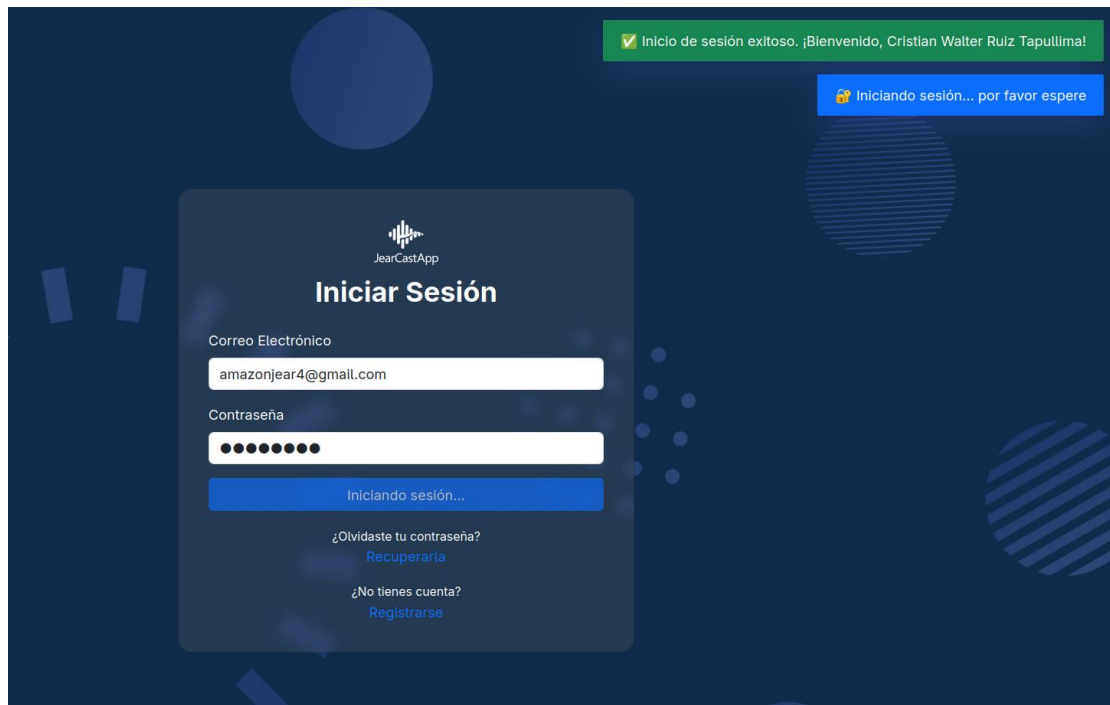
✅ Inicio de sesión exitoso. ¡Bienvenido, Cristian Walter Ruiz Tapullima!

🔐 Iniciando sesión... por favor espere

JearCastApp

Iniciar Sesión

Correo Electrónico

amazonjear4@gmail.com

Contraseña

●●●●●●●●

Iniciando sesión...

¿Olvidaste tu contraseña?

Recuperarla

¿No tienes cuenta?

Registrarse